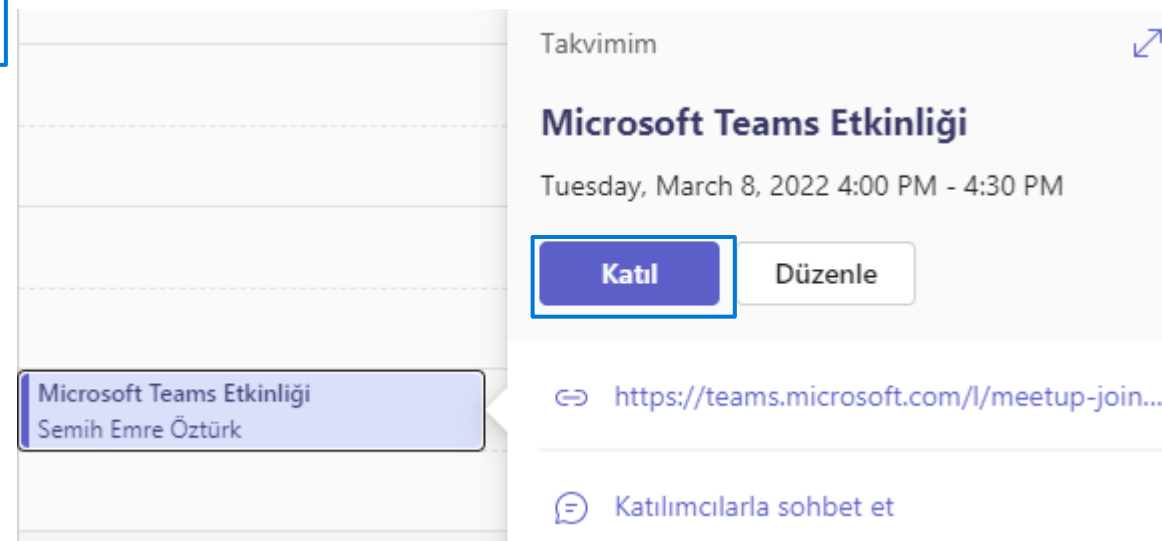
Takvimim

Microsoft Teams Etkinliği

Tuesday, March 8, 2022 4:00 PM - 4:30 PM

Katıl

Düzenle

Microsoft Teams Etkinliği
Semih Emre Öztürk

https://teams.microsoft.com/l/meetup-join...

Katılımcılarla sohbet et